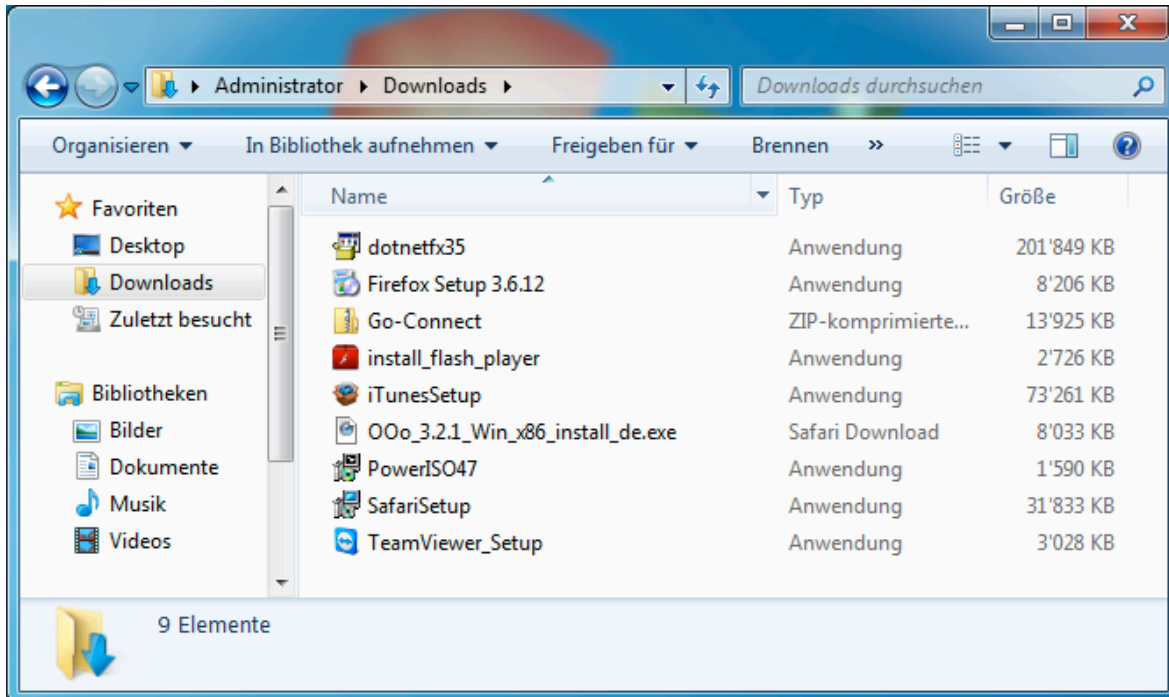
Administrator ▸ Downloads ▸

Downloads durchsuchen

Organisieren ▾ In Bibliothek aufnehmen ▾ Freigeben für ▾ Brennen »

Favoriten
Desktop
Downloads
Zuletzt besucht

Bibliotheken
Bilder
Dokumente
Musik
Videos

| Name | Typ | Größe |
|---|---|---|
| dotnetfx35 | Anwendung | 201'849 KB |
| Firefox Setup 3.6.12 | Anwendung | 8'206 KB |
| Go-Connect | ZIP-komprimierte... | 13'925 KB |
| install_flash_player | Anwendung | 2'726 KB |
| iTunesSetup | Anwendung | 73'261 KB |
| OOo_3.2.1_Win_x86_install_de.exe | Safari Download | 8'033 KB |
| PowerISO47 | Anwendung | 1'590 KB |
| SafariSetup | Anwendung | 31'833 KB |
| TeamViewer_Setup | Anwendung | 3'028 KB |

9 Elemente